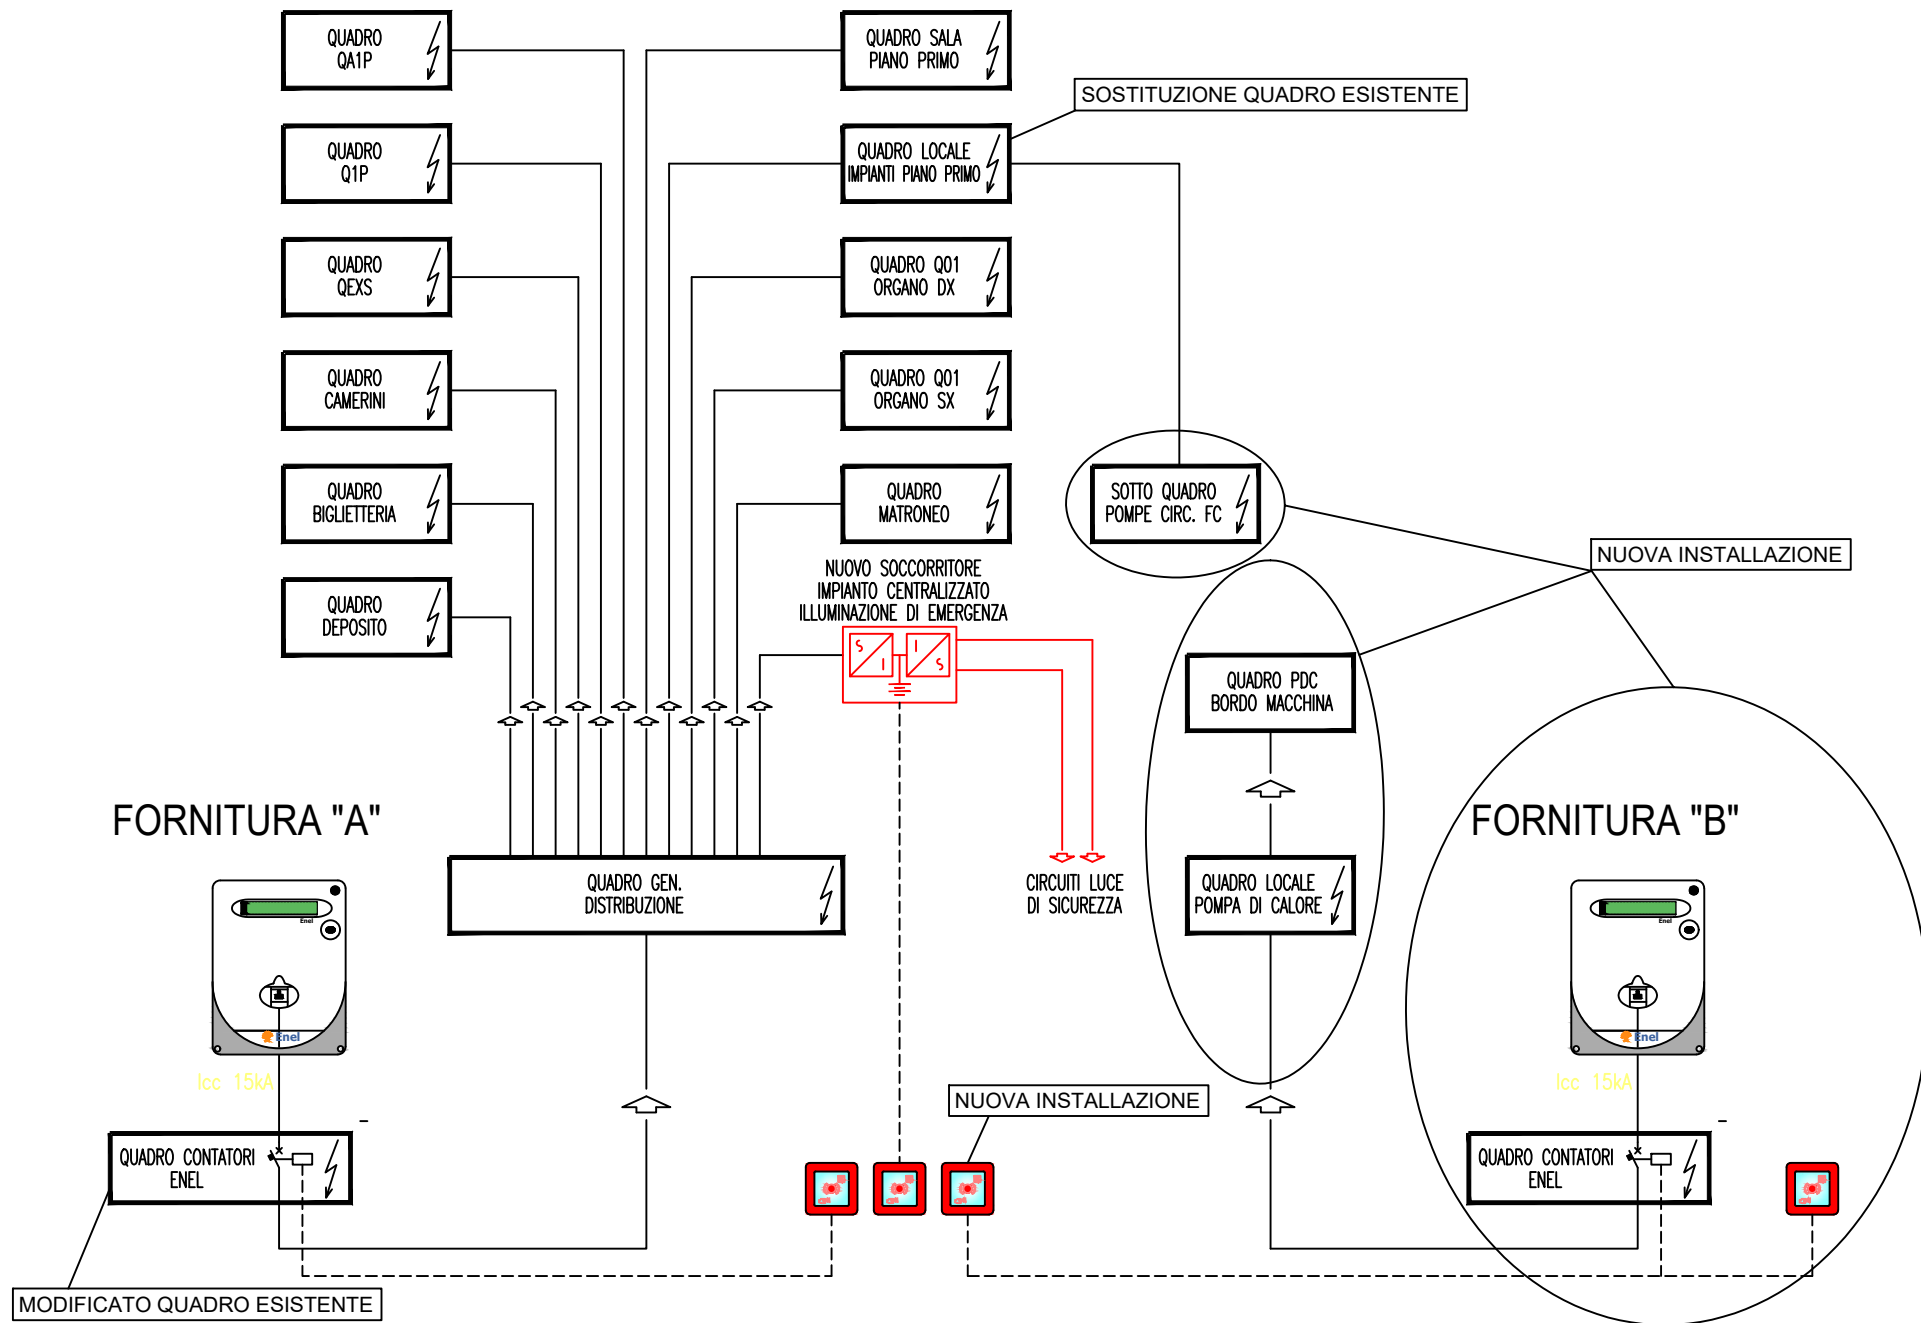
QUADRO QA1P

QUADRO Q1P

QUADRO QEXS

QUADRO CAMERINI

QUADRO BIGLIETTERIA

QUADRO DEPOSITO

QUADRO SALA PIANO PRIMO

SOSTITUZIONE QUADRO ESISTENTE

QUADRO LOCALE IMPIANTI PIANO PRIMO

QUADRO Q01 ORGANO DX

QUADRO Q01 ORGANO SX

QUADRO MATRONEO

SOTTO QUADRO POMPE CIRC. FC

NUOVA INSTALLAZIONE

NUOVO SOCCORRITORE IMPIANTO CENTRALIZZATO ILLUMINAZIONE DI EMERGENZA

QUADRO PDC BORDO MACCHINA

FORNITURA "A"

QUADRO GEN. DISTRIBUZIONE

CIRCUITI LUCE DI SICUREZZA

QUADRO LOCALE POMPA DI CALORE

FORNITURA "B"

Enel

Icc 15kA

Enel

Icc 15kA

NUOVA INSTALLAZIONE

QUADRO CONTATORI ENEL

QUADRO CONTATORI ENEL

MODIFICATO QUADRO ESISTENTE